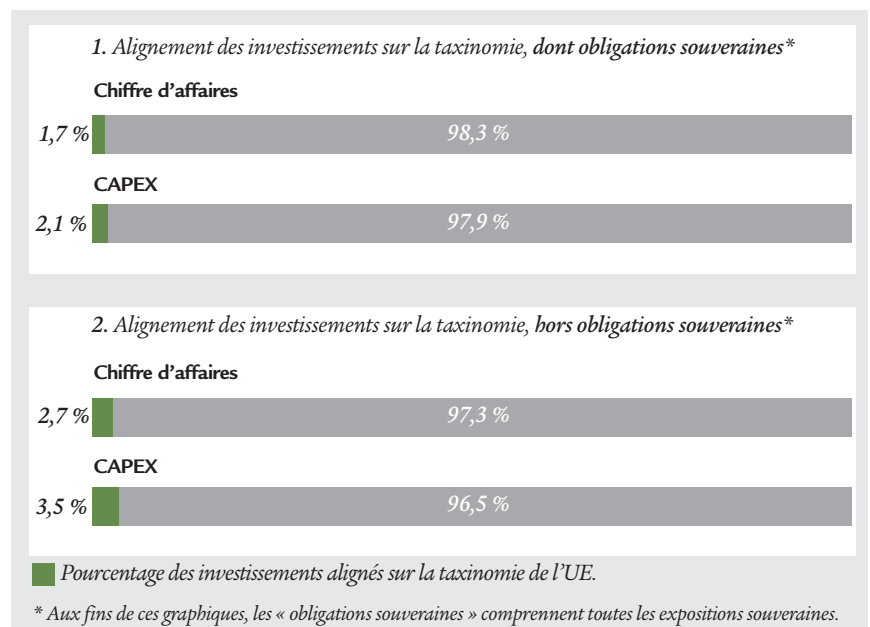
1. Alignement des investissements sur la taxinomie, dont obligations souveraines*

Chiffre d'affaires

1,7 %

98,3 %

CAPEX

2,1 %

97,9 %

2. Alignement des investissements sur la taxinomie, hors obligations souveraines*

Chiffre d'affaires

2,7 %

97,3 %

CAPEX

3,5 %

96,5 %

Pourcentage des investissements alignés sur la taxinomie de l'UE.

* Aux fins de ces graphiques, les « obligations souveraines » comprennent toutes les expositions souveraines.